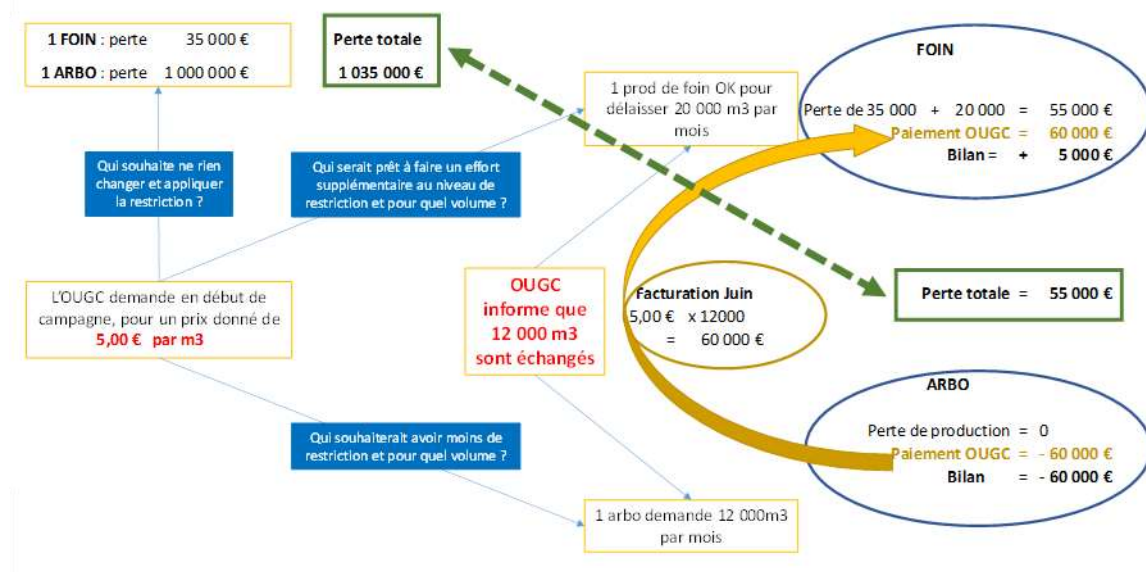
1 FOIN : perte 35 000 €

1 ARBO : perte 1 000 000 €

Perte totale

1 035 000 €

FOIN

Perte de 35 000 + 20 000 = 55 000 €

Paiement OUGC = 60 000 €

Bilan = + 5 000 €

1 prod de foin OK pour délaisser 20 000 m3 par mois

Qui souhaite ne rien changer et appliquer la restriction ?

Qui serait prêt à faire un effort supplémentaire au niveau de restriction et pour quel volume ?

L'OUGC demande en début de campagne, pour un prix donné de 5,00 € par m3

OUGC informe que 12 000 m3 sont échangés

Facturation Juin
5,00 € x 12000
= 60 000 €

Perte totale = 55 000 €

ARBO

Perte de production = 0

Paiement OUGC = - 60 000 €

Bilan = - 60 000 €

Qui souhaiterait avoir moins de restriction et pour quel volume ?

1 arbo demande 12 000m3 par mois